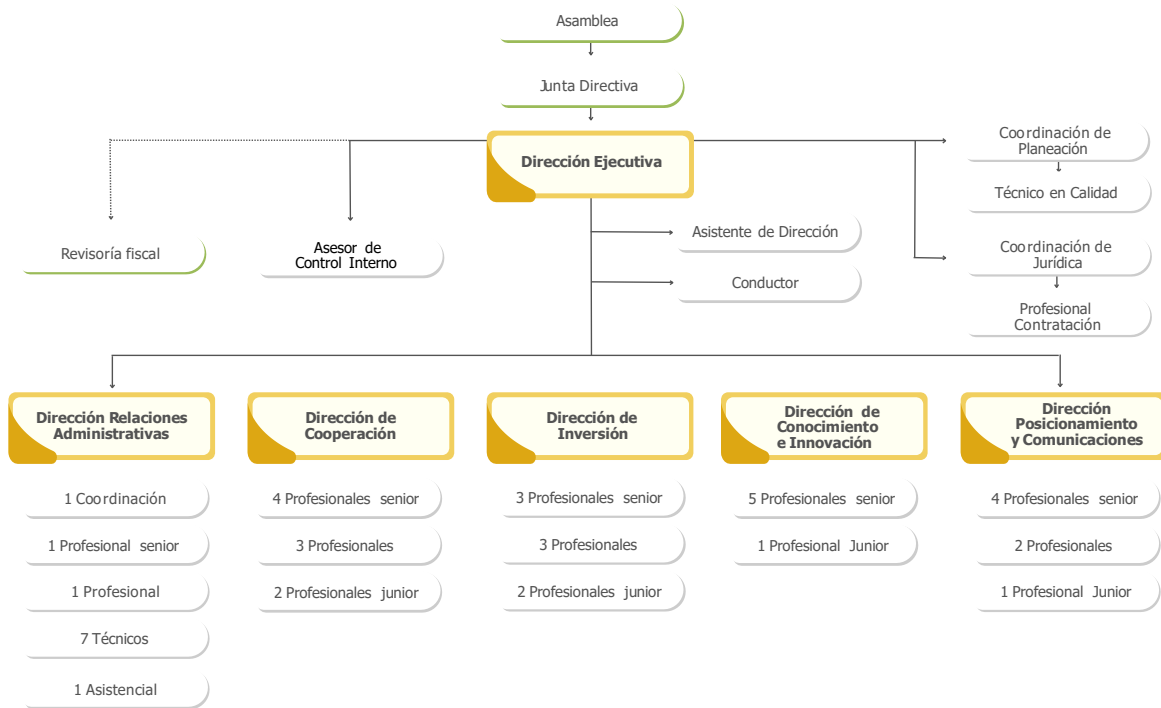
Asamblea

Junta Directiva

Dirección Ejecutiva

Revisoría fiscal

Asesor de Control Interno

Asistente de Dirección

Conductor

Coordinación de Planeación

Técnico en Calidad

Coordinación de Jurídica

Profesional Contratación

Dirección Relaciones Administrativas

1 Coordinación

1 Profesional senior

1 Profesional

7 Técnicos

1 Asistencial

Dirección de Cooperación

4 Profesionales senior

3 Profesionales

2 Profesionales junior

Dirección de Inversión

3 Profesionales senior

3 Profesionales

2 Profesionales junior

Dirección de Conocimiento e Innovación

5 Profesionales senior

1 Profesional Junior

Dirección Posicionamiento y Comunicaciones

4 Profesionales senior

2 Profesionales

1 Profesional Junior